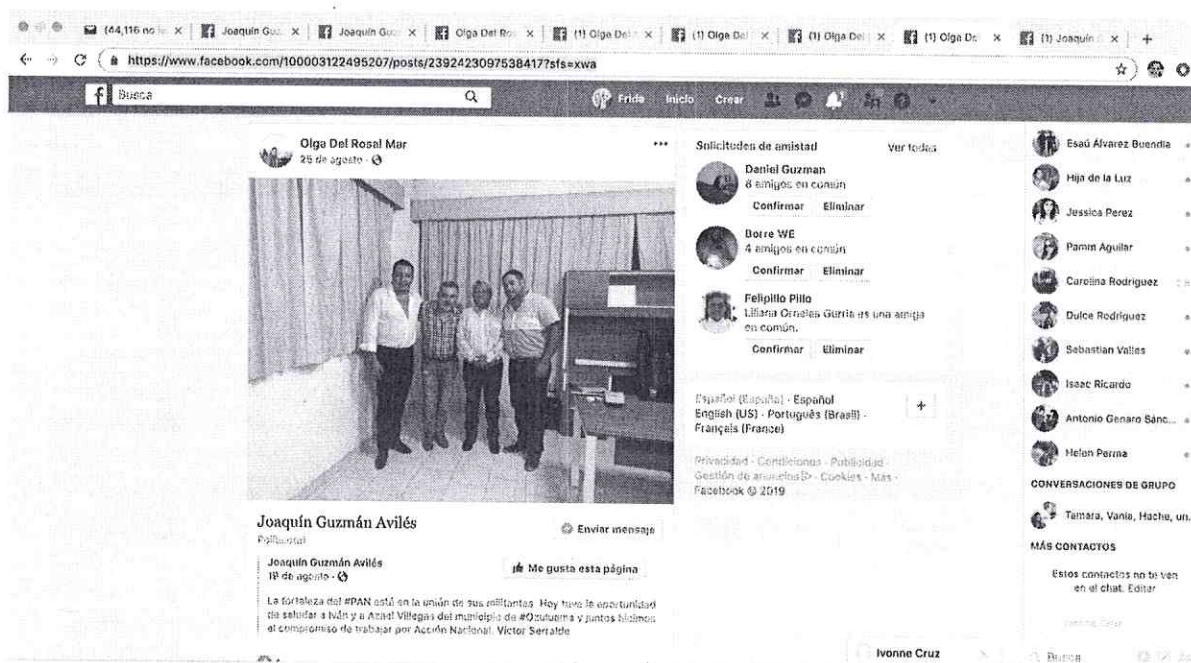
(44,116 no le | Joaquín Guz | Joaquín Guz | Olga Del Ros | (1) Olga Del | (1) Olga Del | (1) Olga Del | (1) Olga De | (1) Joaquín

https://www.facebook.com/100003122495207/posts/2392423097538417?sfs=xwa

Busca

Frida Inicio Crear

Olga Del Rosal Mar
25 de agosto ·

Joaquín Guzmán Avilés
Político

Enviar mensaje

Joaquín Guzmán Avilés
18 de agosto ·

Me gusta esta página

La fortaleza del #PAN está en la unión de sus militantes. Hoy tuve la oportunidad de saludar a Iván y a Azael Villegas del municipio de #Ozuluama y juntos hicimos el compromiso de trabajar por Acción Nacional. Víctor Serralde

Solicitudes de amistad
Ver todas

Daniel Guzman
8 amigos en común
Confirmar Eliminar

Borre WE
4 amigos en común
Confirmar Eliminar

Felipillo Pillo
Liliana Ornelas Gurría es una amiga en común.
Confirmar Eliminar

Español (España) · Español
English (US) · Português (Brasil) · Français (France)

Privacidad · Condiciones · Publicidad · Gestión de anuncios · Cookies · Más · Facebook © 2019

Esaú Álvarez Buendía
Hija de la Luz
Jessica Perez
Pamm Aguilar
Carolina Rodriguez
Dulce Rodriguez
Sebastian Valles
Isaac Ricardo
Antonio Genaro Sánc...
Helen Perma

CONVERSACIONES DE GRUPO
Tamara, Vania, Hache, un...

MÁS CONTACTOS
Estos contactos no te ven en el chat. Editar

Ivonne Cruz

Busca